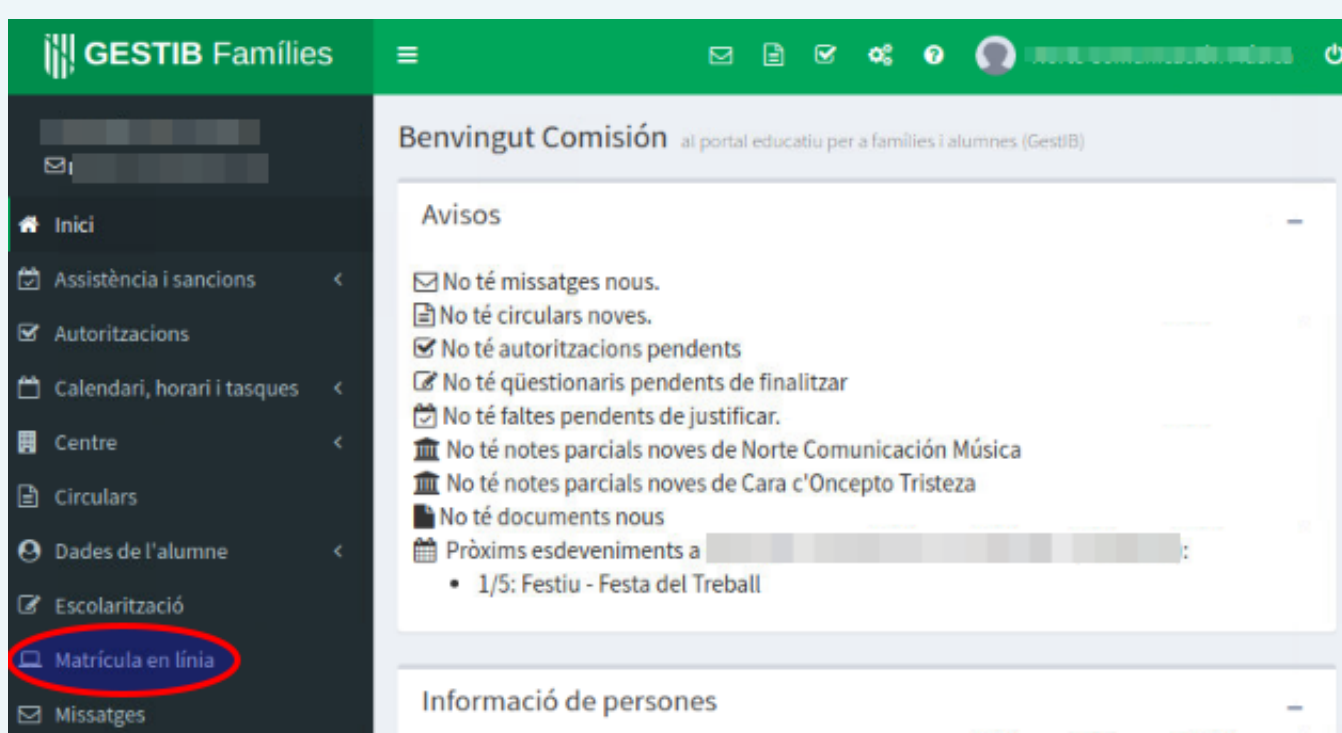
GESTIB Famílies

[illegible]
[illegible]

Inici
Assistència i sancions
Autoritzacions
Calendari, horari i tasques
Centre
Circulars
Dades de l'alumne
Escolarització
Matrícula en línia
Missatges

Benvingut Comisión al portal educatiu per a famílies i alumnes (GestIB)

Avisos

No té missatges nous.
No té circulars noves.
No té autoritzacions pendents
No té qüestionaris pendents de finalitzar
No té faltes pendents de justificar.
No té notes parcials noves de Norte Comunicación Música
No té notes parcials noves de Cara c'Oncepto Tristeza
No té documents nous
Pròxims esdeveniments a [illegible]:
• 1/5: Festiu - Festa del Treball

Informació de persones